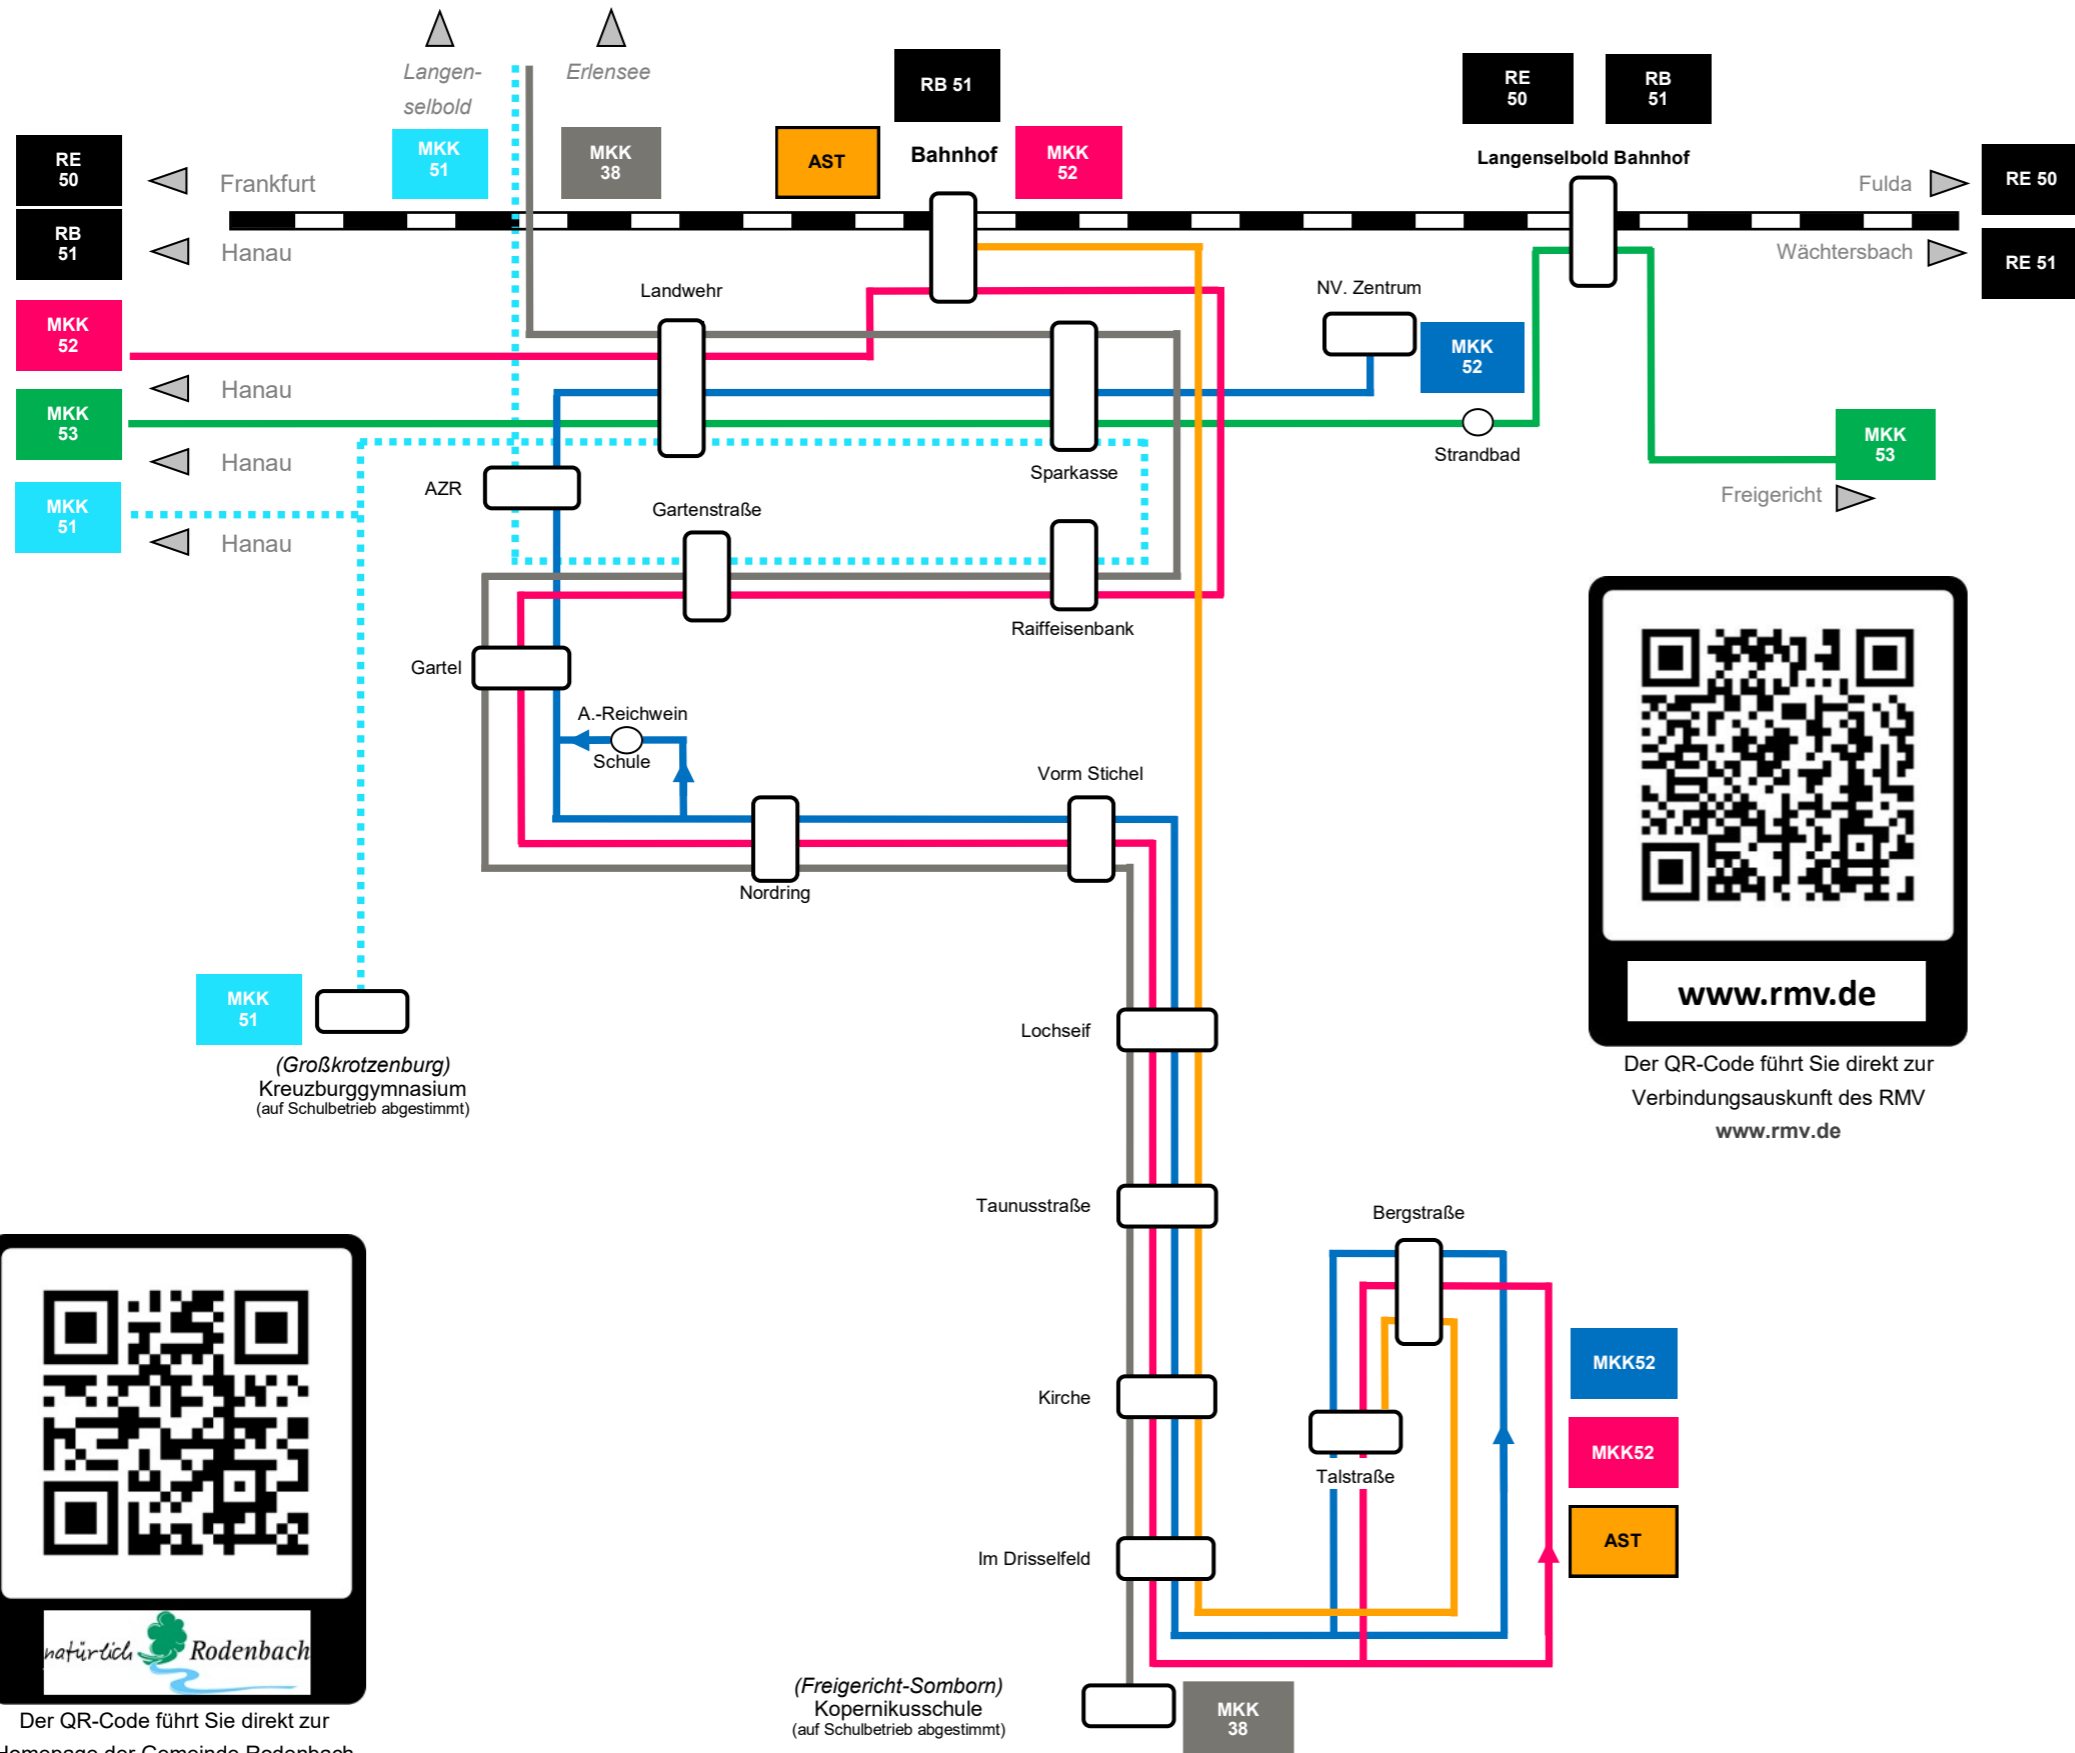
Langen-
selbold

Erlensee

MKK
51

MKK
38

AST

RB 51

Bahnhof

MKK
52

RE
50

RB
51

Langenselbold Bahnhof

RE
50

Frankfurt

RB
51

Hanau

Fulda

RE 50

Wächtersbach

RE 51

MKK
52

Landwehr

NV. Zentrum

MKK
52

Hanau

MKK
53

Hanau

Strandbad

MKK
53

Sparkasse

AZR

Gartenstraße

MKK
51

Hanau

Freigericht

Raiffeisenbank

Gartel

A.-Reichwein

Schule

Vorm Stichel

Nordring

www.rmv.de

Der QR-Code führt Sie direkt zur Verbindungsauskunft des RMV
www.rmv.de

MKK
51

(Großkrotzenburg)
Kreuzburggymnasium
(auf Schulbetrieb abgestimmt)

Lochseif

Taunusstraße

Bergstraße

MKK52

Kirche

Talstraße

MKK52

AST

Im Drisselfeld

natürlich Rodenbach

(Freigericht-Somborn)
Kopernikusschule
(auf Schulbetrieb abgestimmt)

MKK
38

Der QR-Code führt Sie direkt zur
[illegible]omepage der Gemeinde Rodenbach